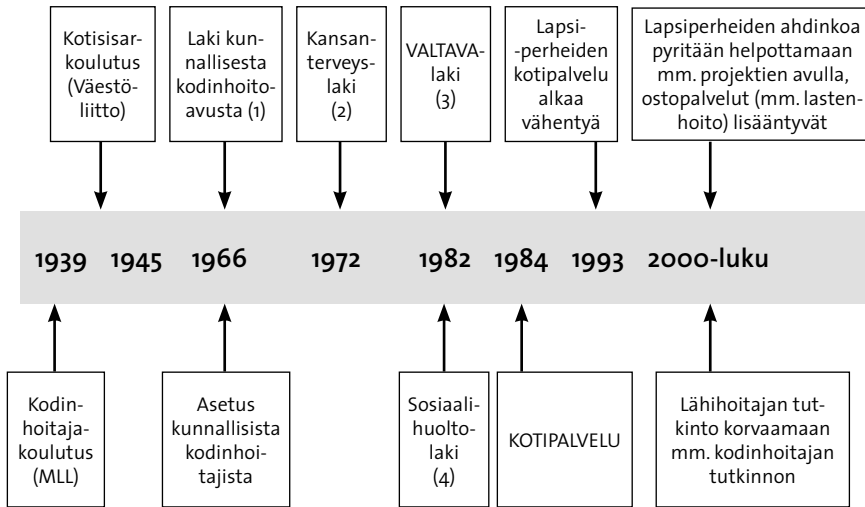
Kotisisarkoulutus (Väestöliitto)

Laki kunnallisesta kodinhoitoavusta (1)

Kansanterveyslaki (2)

VALTAVA-laki (3)

Lapsiperheiden kotipalvelu alkaa vähentyä

Lapsiperheiden ahdinkoa pyritään helpottamaan mm. projektien avulla, ostopalvelut (mm. lastenhoito) lisääntyvät

1939 1945 1966 1972 1982 1984 1993 2000-luku

Kodinhoitajakoulutus (MLL)

Asetus kunnallisista kodinhoitajista

Sosiaalihuoltolaki (4)

KOTIPALVELU

Lähihoitajan tutkinto korvaamaan mm. kodinhoitajan tutkinnon